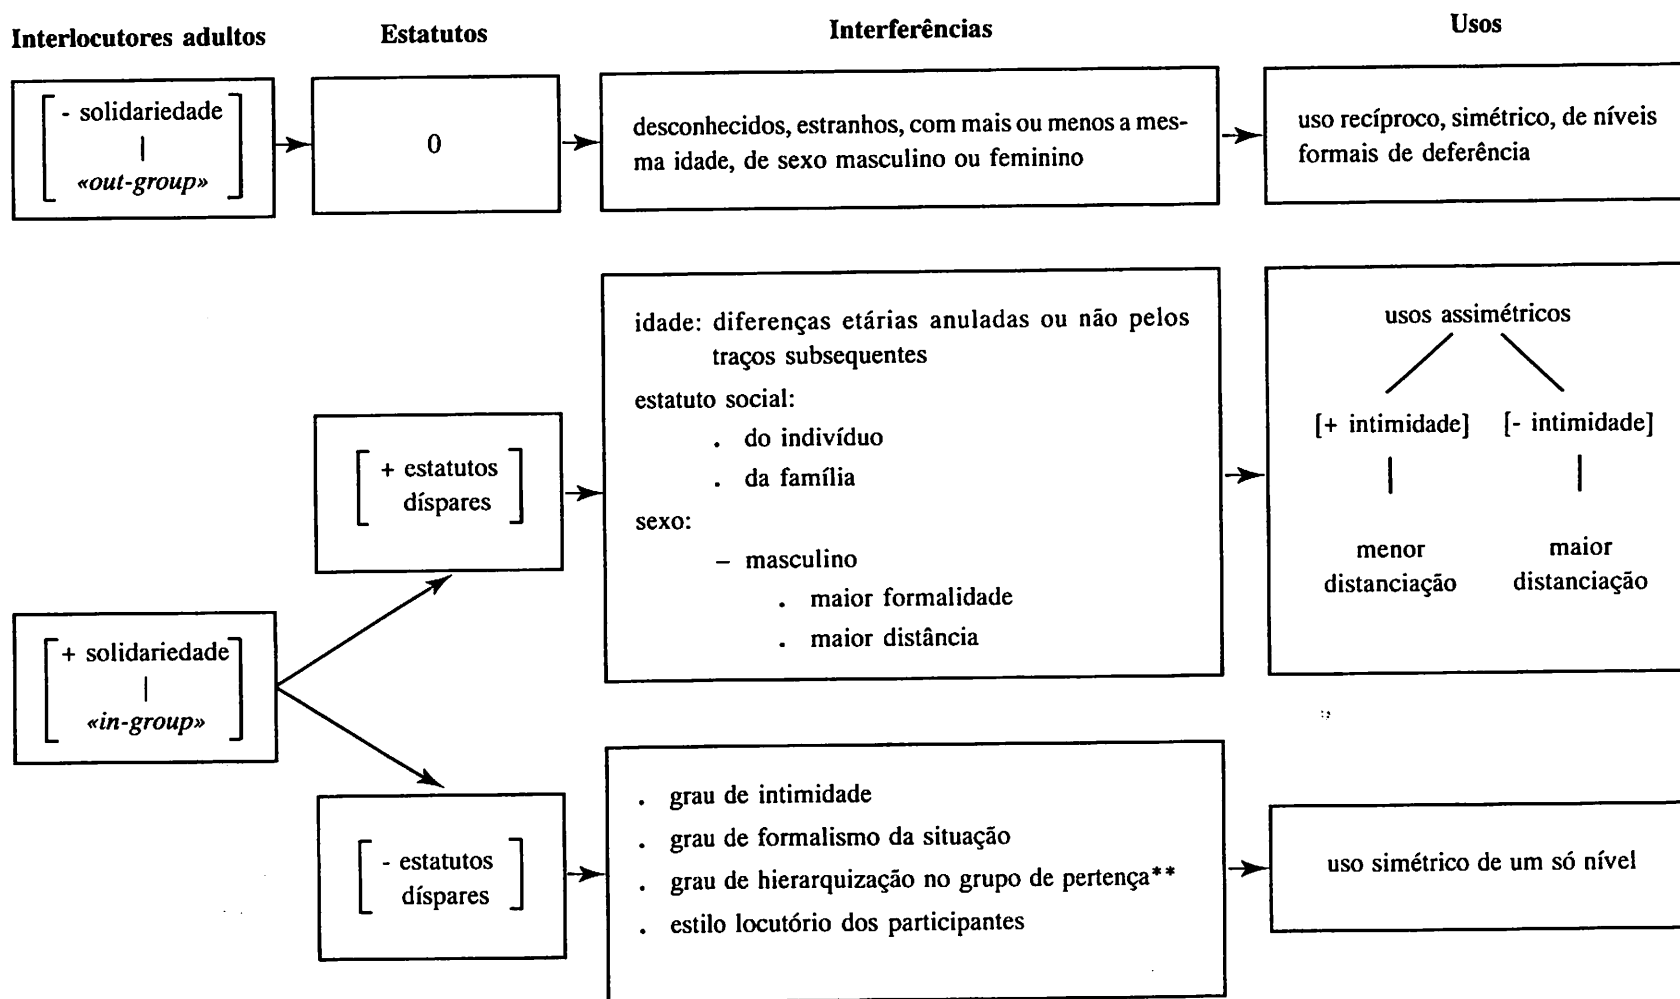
Interlocutores adultos

Estatutos

Interferências

Usos

- solidariedade
|
«out-group»

0

desconhecidos, estranhos, com mais ou menos a mesma idade, de sexo masculino ou feminino

uso recíproco, simétrico, de níveis formais de deferência

+ solidariedade
|
«in-group»

+ estatutos díspares

idade: diferenças etárias anuladas ou não pelos traços subsequentes
estatuto social:
. do indivíduo
. da família
sexo:
– masculino
. maior formalidade
. maior distância

usos assimétricos

[+ intimidade]
|
menor distanciação

[- intimidade]
|
maior distanciação

- estatutos díspares

. grau de intimidade
. grau de formalismo da situação
. grau de hierarquização no grupo de pertença**
. estilo locutório dos participantes

uso simétrico de um só nível